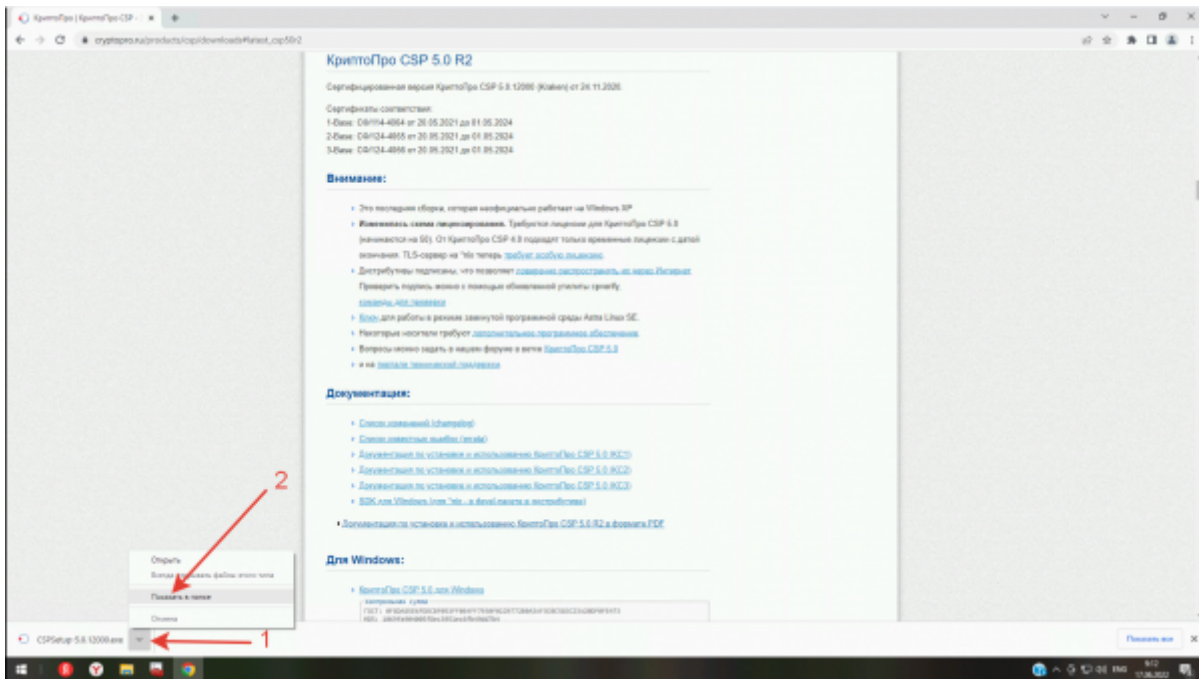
КриптоПро | КриптоПро CSP - ×

cryptopro.ru/products/csp/downloads#latest_csp50r2

КриптоПро CSP 5.0 R2

Сертифицированная версия КриптоПро CSP 5.0.12000 (Kraken) от 24.11.2020.

Сертификаты соответствия:
1-Base: СФ/114-4064 от 20.05.2021 до 01.05.2024
2-Base: СФ/124-4065 от 20.05.2021 до 01.05.2024
3-Base: СФ/124-4066 от 20.05.2021 до 01.05.2024

Внимание:

Это последняя сборка, которая неофициально работает на Windows XP
Изменилась схема лицензирования. Требуются лицензии для КриптоПро CSP 5.0 (начинаются на 50). От КриптоПро CSP 4.0 подходят только временные лицензии с датой окончания. TLS-сервер на *nix теперь требует особую лицензию.
Дистрибутивы подписаны, что позволяет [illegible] распространять их через Интернет. Проверить подпись можно с помощью обновленной утилиты cpverify, команды для проверки
Ключ для работы в режиме замкнутой программной среды Astra Linux SE.
Некоторые носители требуют дополнительного программного обеспечения
Вопросы можно задать в нашем форуме в ветке КриптоПро CSP 5.0
и на портале технической поддержки

Документация:

Список изменений (changelog)
Список известных ошибок (errata)
Документация по установке и использованию КриптоПро CSP 5.0 (КС1)
Документация по установке и использованию КриптоПро CSP 5.0 (КС2)
Документация по установке и использованию КриптоПро CSP 5.0 (КС3)
SDK для Windows (для *nix - в devel пакете в дистрибутиве)

Документация по установке и использованию КриптоПро CSP 5.0 R2 в формате PDF

Для Windows:

КриптоПро CSP 5.0 для Windows
Контрольная сумма
ГОСТ: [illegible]
MD5: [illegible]

Открыть
Всегда открывать файлы этого типа
Показать в папке
Отмена

2
1

CSPSetup-5.0.12000.exe

Показать все